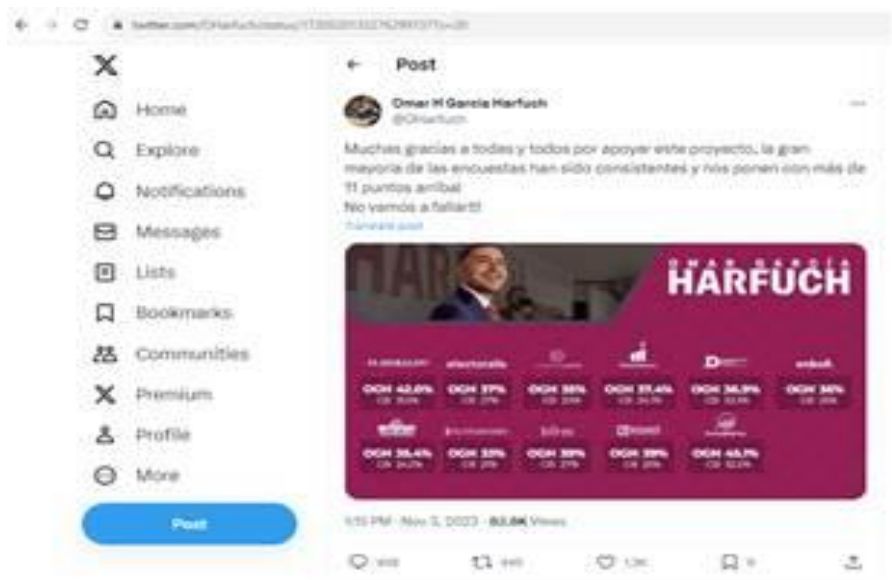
twitter.com/OHarfuch/status/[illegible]

Home
Explore
Notifications
Messages
Lists
Bookmarks
Communities
Premium
Profile
More
Post

Post

Omar H García Harfuch
@OHarfuch

Muchas gracias a todas y todos por apoyar este proyecto, la gran mayoría de las encuestas han sido consistentes y nos ponen con más de 11 puntos arriba!
No vamos a fallarl!!
Translate post

OMAR GARCÍA
HARFUCH

| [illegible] | electoralia | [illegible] | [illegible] | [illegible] | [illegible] |
|---|---|---|---|---|---|
| OGH 42.0% | OGH 37% | OGH 35% | OGH 37.4% | OGH 36.9% | OGH 36% |
| CB 31.0% | CB 27% | CB 20% | CB 24.1% | CB 32.8% | CB 25% |

| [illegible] | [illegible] | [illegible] | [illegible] | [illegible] |
|---|---|---|---|---|
| OGH 35.4% | OGH 33% | OGH 39% | OGH 39% | OGH 45.7% |
| CB 24.2% | CB 21% | CB 27% | CB 25% | CB 32.0% |

1:13 PM · Nov 3, 2023 · 83.8K Views

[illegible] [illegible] 1.3K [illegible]